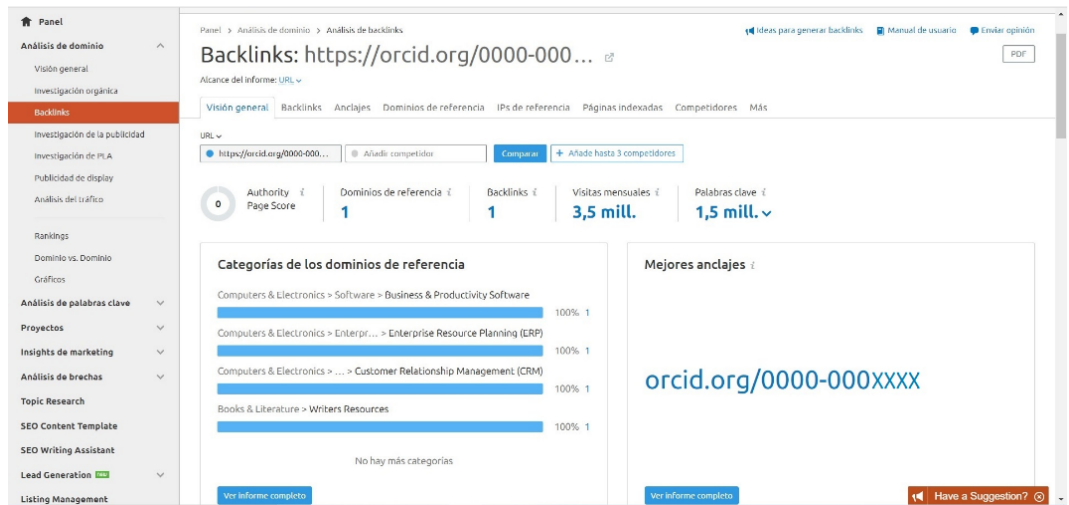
Panel
Análisis de dominio
Visión general
Investigación orgánica
Backlinks
Investigación de la publicidad
Investigación de PLA
Publicidad de display
Análisis del tráfico
Rankings
Dominio vs. Dominio
Gráficos
Análisis de palabras clave
Proyectos
Insights de marketing
Análisis de brechas
Topic Research
SEO Content Template
SEO Writing Assistant
Lead Generation
Listing Management

Panel > Análisis de dominio > Análisis de backlinks
Ideas para generar backlinks Manual de usuario Enviar opinión
Backlinks: https://orcid.org/0000-000...
PDF
Alcance del informe: URL
Visión general Backlinks Anclajes Dominios de referencia IPs de referencia Páginas indexadas Competidores Más
URL
https://orcid.org/0000-000... Añadir competidor Comparar + Añade hasta 3 competidores

| 0 | Authority Page Score | Dominios de referencia 1 | Backlinks 1 | Visitas mensuales 3,5 mill. | Palabras clave 1,5 mill. |
|---|---|---|---|---|---|

Categorías de los dominios de referencia
Computers & Electronics > Software > Business & Productivity Software 100% 1
Computers & Electronics > Enterpr... > Enterprise Resource Planning (ERP) 100% 1
Computers & Electronics > ... > Customer Relationship Management (CRM) 100% 1
Books & Literature > Writers Resources 100% 1
No hay más categorías
Ver informe completo

Mejores anclajes
orcid.org/0000-000XXXX
Ver informe completo
Have a Suggestion?